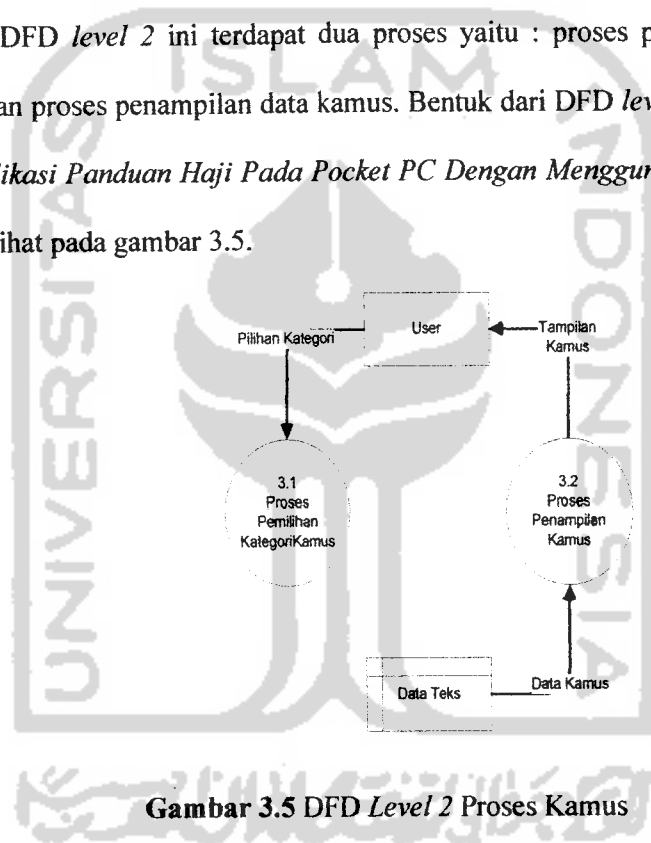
DFD *level 2* ini terdapat dua proses yaitu : proses p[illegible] an proses penampilan data kamus. Bentuk dari DFD *lev*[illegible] *ikasi Panduan Haji Pada Pocket PC Dengan Menggun*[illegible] ihat pada gambar 3.5.

Pilihan Kategori

User

Tampilan Kamus

3.1 Proses Pemilihan KategoriKamus

3.2 Proses Penampilan Kamus

Data Teks

Data Kamus

**Gambar 3.5** DFD *Level 2* Proses Kamus